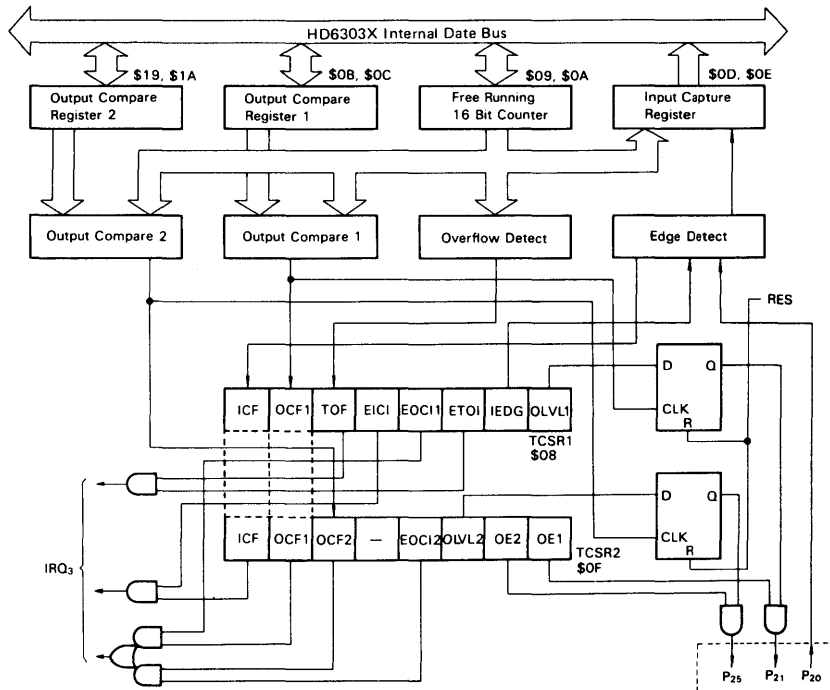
HD6303X Internal Date Bus

\$19, \$1A

\$0B, \$0C

\$09, \$0A

\$0D, \$0E

Output Compare Register 2

Output Compare Register 1

Free Running 16 Bit Counter

Input Capture Register

Output Compare 2

Output Compare 1

Overflow Detect

Edge Detect

RES

| ICF | OCF1 | TOF | EICI | EOCI1 | ETOI | IEDG | OLVL1 |
|---|---|---|---|---|---|---|---|

TCSR1 \$08

D Q CLK R

| ICF | OCF1 | OCF2 | — | EOCI2 | OLVL2 | OE2 | OE1 |
|---|---|---|---|---|---|---|---|

TCSR2 \$0F

D Q CLK R

$IRQ_3$

$P_{25}$ $P_{21}$ $P_{20}$